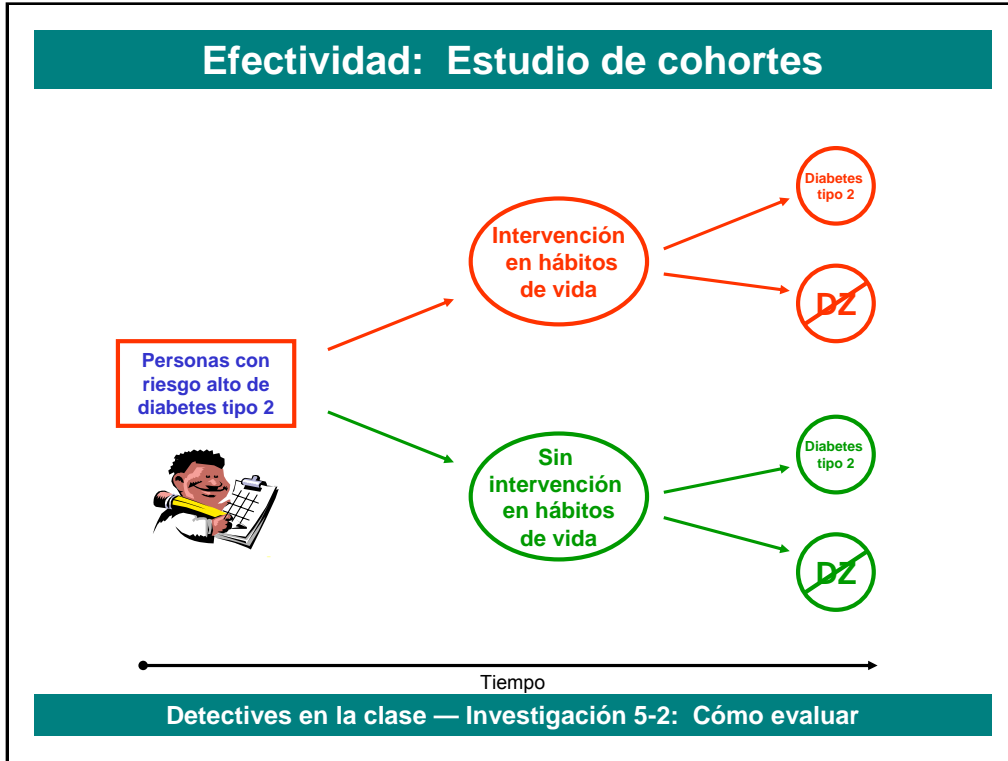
Efectividad: Estudio de cohortes

Personas con riesgo alto de diabetes tipo 2

Intervención en hábitos de vida

Diabetes tipo 2

DZ

Sin intervención en hábitos de vida

Diabetes tipo 2

DZ

Tiempo

Detectives en la clase — Investigación 5-2: Cómo evaluar